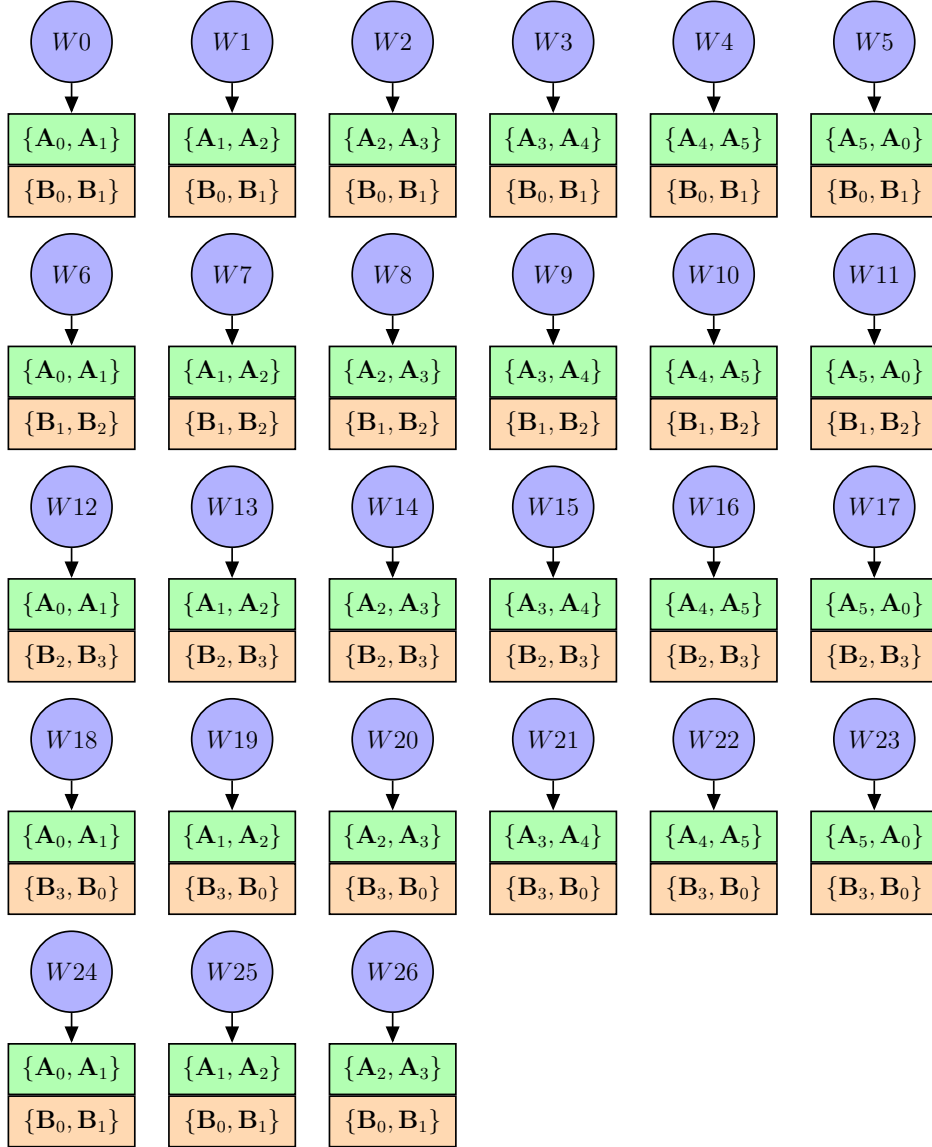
$W0$ $\{\mathbf{A}_0, \mathbf{A}_1\}$ $\{\mathbf{B}_0, \mathbf{B}_1\}$

$W1$ $\{\mathbf{A}_1, \mathbf{A}_2\}$ $\{\mathbf{B}_0, \mathbf{B}_1\}$

$W2$ $\{\mathbf{A}_2, \mathbf{A}_3\}$ $\{\mathbf{B}_0, \mathbf{B}_1\}$

$W3$ $\{\mathbf{A}_3, \mathbf{A}_4\}$ $\{\mathbf{B}_0, \mathbf{B}_1\}$

$W4$ $\{\mathbf{A}_4, \mathbf{A}_5\}$ $\{\mathbf{B}_0, \mathbf{B}_1\}$

$W5$ $\{\mathbf{A}_5, \mathbf{A}_0\}$ $\{\mathbf{B}_0, \mathbf{B}_1\}$

$W6$ $\{\mathbf{A}_0, \mathbf{A}_1\}$ $\{\mathbf{B}_1, \mathbf{B}_2\}$

$W7$ $\{\mathbf{A}_1, \mathbf{A}_2\}$ $\{\mathbf{B}_1, \mathbf{B}_2\}$

$W8$ $\{\mathbf{A}_2, \mathbf{A}_3\}$ $\{\mathbf{B}_1, \mathbf{B}_2\}$

$W9$ $\{\mathbf{A}_3, \mathbf{A}_4\}$ $\{\mathbf{B}_1, \mathbf{B}_2\}$

$W10$ $\{\mathbf{A}_4, \mathbf{A}_5\}$ $\{\mathbf{B}_1, \mathbf{B}_2\}$

$W11$ $\{\mathbf{A}_5, \mathbf{A}_0\}$ $\{\mathbf{B}_1, \mathbf{B}_2\}$

$W12$ $\{\mathbf{A}_0, \mathbf{A}_1\}$ $\{\mathbf{B}_2, \mathbf{B}_3\}$

$W13$ $\{\mathbf{A}_1, \mathbf{A}_2\}$ $\{\mathbf{B}_2, \mathbf{B}_3\}$

$W14$ $\{\mathbf{A}_2, \mathbf{A}_3\}$ $\{\mathbf{B}_2, \mathbf{B}_3\}$

$W15$ $\{\mathbf{A}_3, \mathbf{A}_4\}$ $\{\mathbf{B}_2, \mathbf{B}_3\}$

$W16$ $\{\mathbf{A}_4, \mathbf{A}_5\}$ $\{\mathbf{B}_2, \mathbf{B}_3\}$

$W17$ $\{\mathbf{A}_5, \mathbf{A}_0\}$ $\{\mathbf{B}_2, \mathbf{B}_3\}$

$W18$ $\{\mathbf{A}_0, \mathbf{A}_1\}$ $\{\mathbf{B}_3, \mathbf{B}_0\}$

$W19$ $\{\mathbf{A}_1, \mathbf{A}_2\}$ $\{\mathbf{B}_3, \mathbf{B}_0\}$

$W20$ $\{\mathbf{A}_2, \mathbf{A}_3\}$ $\{\mathbf{B}_3, \mathbf{B}_0\}$

$W21$ $\{\mathbf{A}_3, \mathbf{A}_4\}$ $\{\mathbf{B}_3, \mathbf{B}_0\}$

$W22$ $\{\mathbf{A}_4, \mathbf{A}_5\}$ $\{\mathbf{B}_3, \mathbf{B}_0\}$

$W23$ $\{\mathbf{A}_5, \mathbf{A}_0\}$ $\{\mathbf{B}_3, \mathbf{B}_0\}$

$W24$ $\{\mathbf{A}_0, \mathbf{A}_1\}$ $\{\mathbf{B}_0, \mathbf{B}_1\}$

$W25$ $\{\mathbf{A}_1, \mathbf{A}_2\}$ $\{\mathbf{B}_0, \mathbf{B}_1\}$

$W26$ $\{\mathbf{A}_2, \mathbf{A}_3\}$ $\{\mathbf{B}_0, \mathbf{B}_1\}$